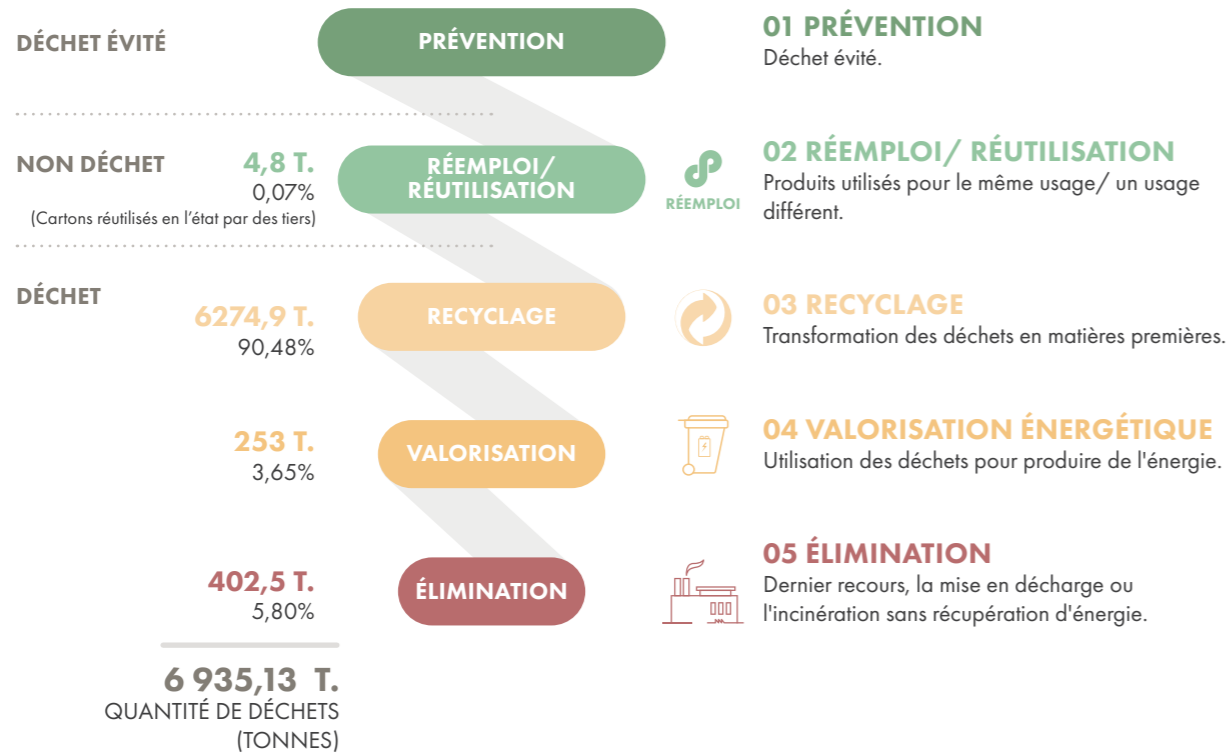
DÉCHET ÉVITÉ

PRÉVENTION

01 PRÉVENTION
Déchet évité.

NON DÉCHET

4,8 T.
0,07%
(Cartons réutilisés en l'état par des tiers)

RÉEMPLOI/ RÉUTILISATION

RÉEMPLOI

02 RÉEMPLOI/ RÉUTILISATION
Produits utilisés pour le même usage/ un usage différent.

DÉCHET

6274,9 T.
90,48%

RECYCLAGE

03 RECYCLAGE
Transformation des déchets en matières premières.

253 T.
3,65%

VALORISATION

04 VALORISATION ÉNERGÉTIQUE
Utilisation des déchets pour produire de l'énergie.

402,5 T.
5,80%

ÉLIMINATION

05 ÉLIMINATION
Dernier recours, la mise en décharge ou l'incinération sans récupération d'énergie.

6 935,13 T.
QUANTITÉ DE DÉCHETS (TONNES)